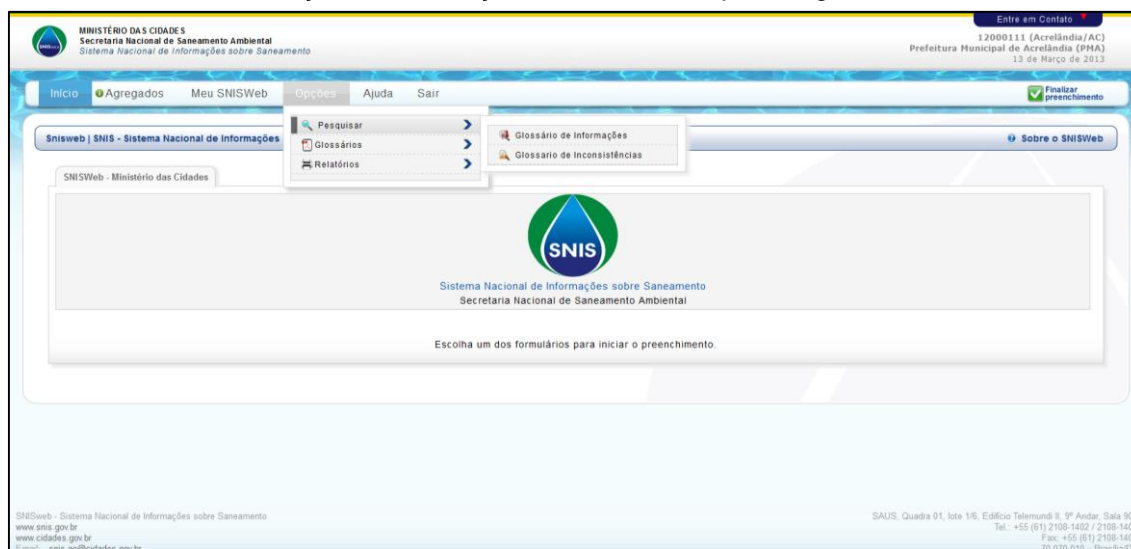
MINISTÉRIO DAS CIDADES
Secretaria Nacional de Saneamento Ambiental
Sistema Nacional de Informações sobre Saneamento

Entre em Contato
12000111 (Acrelândia/AC)
Prefeitura Municipal de Acrelândia (PMA)
13 de Março de 2013

Início Agregados Meu SNISWeb Opções Ajuda Sair

Finalizar preenchimento

Pesquisar
Glossários
Relatórios

Glossário de Informações
Glossario de Inconsistências

Snisweb | SNIS - Sistema Nacional de Informações

Sobre o SNISWeb

SNISWeb - Ministério das Cidades

SNIS

Sistema Nacional de Informações sobre Saneamento
Secretaria Nacional de Saneamento Ambiental

Escolha um dos formulários para iniciar o preenchimento.

SNISweb - Sistema Nacional de Informações sobre Saneamento
www.snis.gov.br
www.cidades.gov.br
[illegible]

SAUS, Quadra 01, lote 1/6, Edifício Telemundi II, 9º Andar, Sala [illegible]
Tel.: +55 (61) 2108-1402 / 2108-14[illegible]
Fax: +55 (61) 2108-14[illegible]
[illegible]